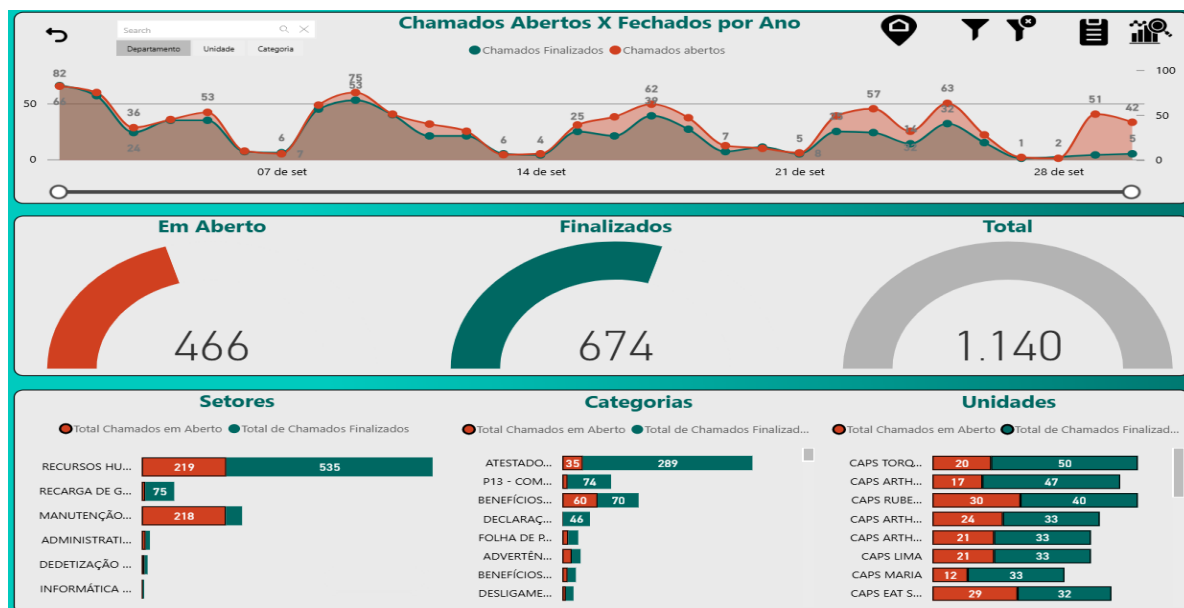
Search

Departamento Unidade Categoria

Chamados Abertos X Fechados por Ano

Chamados Finalizados Chamados abertos

82
61
36
24
53
6
7
75
53
25
62
39
6
4
7
5
8
57
14
32
63
32
1
2
51
42
5

50
0
100
50
0

07 de set
14 de set
21 de set
28 de set

Em Aberto
466

Finalizados
674

Total
1.140

Setores
Total Chamados em Aberto Total de Chamados Finalizados

| | Aberto | Finalizados |
|---|---|---|
| RECURSOS HU... | 219 | 535 |
| RECARGA DE G... | | 75 |
| MANUTENÇÃO... | 218 | |
| ADMINISTRATI... | | |
| DEDETIZAÇÃO ... | | |
| INFORMÁTICA ... | | |

Categorias
Total Chamados em Aberto Total de Chamados Finalizad...

| | Aberto | Finalizados |
|---|---|---|
| ATESTADO... | 35 | 289 |
| P13 - COM... | | 74 |
| BENEFÍCIOS... | 60 | 70 |
| DECLARAÇ... | | 46 |
| FOLHA DE P... | | |
| ADVERTÊN... | | |
| BENEFÍCIOS... | | |
| DESLIGAME... | | |

Unidades
Total Chamados em Aberto Total de Chamados Finalizad...

| | Aberto | Finalizados |
|---|---|---|
| CAPS TORQ... | 20 | 50 |
| CAPS ARTH... | 17 | 47 |
| CAPS RUBE... | 30 | 40 |
| CAPS ARTH... | 24 | 33 |
| CAPS ARTH... | 21 | 33 |
| CAPS LIMA | 21 | 33 |
| CAPS MARIA | 12 | 33 |
| CAPS EAT S... | 29 | 32 |